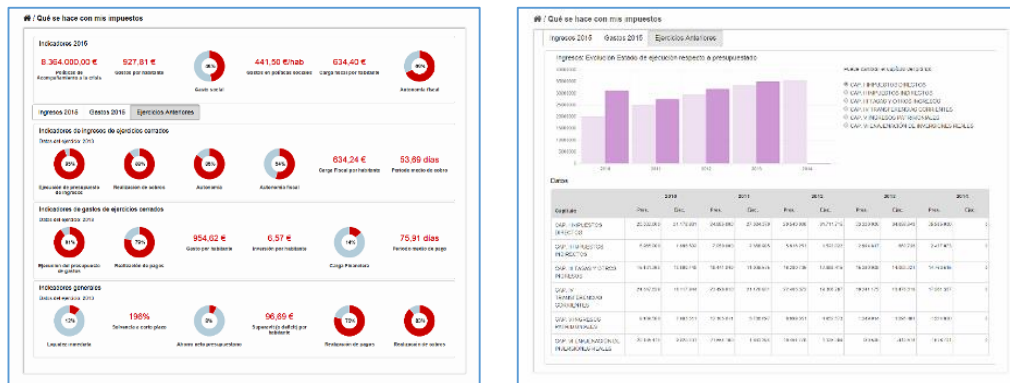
/ Qué se hace con mis impuestos

Indicadores 2016

8.364.000,00 €
Políticas de Acompañamiento a la crisis

527,81 €
Gastos por habitante

Gasto social

441,50 €/hab
Gastos en políticas sociales

634,40 €
carga fiscal por habitante

Autonomía fiscal

Ingresos 2016 | Gastos 2016 | Ejercicios Anteriores

Indicadores de ingresos de ejercicios cerrados
Datos del ejercicio 2013

85%
Ejecución de presupuesto de ingresos

Realización de cobros

Autonomía

54%
Autonomía fiscal

634,24 €
Carga Fiscal por habitante

53,69 días
Periodo medio de cobro

Indicadores de gastos de ejercicios cerrados
Datos del ejercicio 2013

91%
Ejecución del presupuesto de gastos

79%
Realización de pagos

954,62 €
Gasto por habitante

6,57 €
Inversión por habitante

14%
Carga Financiera

75,91 días
Periodo medio de pago

Indicadores generales
Datos del ejercicio 2013

17%
Liquidez inmediata

198%
Solvencia a corto plazo

Ahorro neto presupuestario

96,89 €
Superavit (o déficit) por habitante

Realización de pagos

Realización de cobros

/ Qué se hace con mis impuestos

Ingresos 2016 | Gastos 2016 | Ejercicios Anteriores

Ingresos: Evolución Estado de ejecución respecto a presupuestado

2010 | 2011 | 2012 | 2013 | 2014

CAP. I IMPUESTOS DIRECTOS
CAP. II IMPUESTOS INDIRECTOS
CAP. III TASAS Y OTROS INGRESOS
CAP. IV TRANSFERENCIAS CORRIENTES
CAP. V INGRESOS PATRIMONIALES
CAP. VI ENAJENACIÓN DE INVERSIONES REALES

Datos

| Capítulo | 2010 Pres. | 2010 Ejec. | 2011 Pres. | 2011 Ejec. | 2012 Pres. | 2012 Ejec. | 2013 Pres. | 2013 Ejec. | 2014 Pres. | 2014 Ejec. |
|---|---|---|---|---|---|---|---|---|---|---|
| CAP. I IMPUESTOS DIRECTOS | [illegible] | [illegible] | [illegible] | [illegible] | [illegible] | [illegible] | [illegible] | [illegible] | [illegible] | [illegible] |
| CAP. II IMPUESTOS INDIRECTOS | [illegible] | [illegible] | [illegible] | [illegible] | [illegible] | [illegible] | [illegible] | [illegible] | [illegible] | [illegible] |
| CAP. III TASAS Y OTROS INGRESOS | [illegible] | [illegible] | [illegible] | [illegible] | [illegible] | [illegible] | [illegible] | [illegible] | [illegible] | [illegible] |
| CAP. IV TRANSFERENCIAS CORRIENTES | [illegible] | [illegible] | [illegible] | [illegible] | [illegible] | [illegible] | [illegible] | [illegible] | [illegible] | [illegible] |
| CAP. V INGRESOS PATRIMONIALES | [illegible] | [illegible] | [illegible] | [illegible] | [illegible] | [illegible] | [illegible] | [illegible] | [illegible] | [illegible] |
| CAP. VI ENAJENACIÓN DE INVERSIONES REALES | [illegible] | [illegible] | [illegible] | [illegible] | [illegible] | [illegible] | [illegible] | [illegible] | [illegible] | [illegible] |